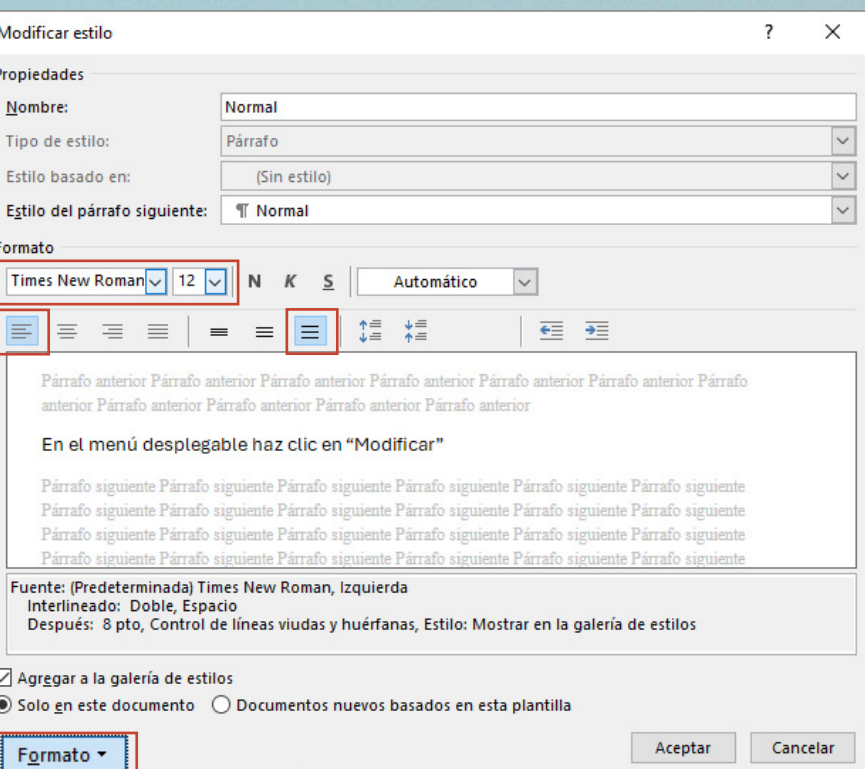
Modificar estilo

?

Propiedades

Nombre: Normal

Tipo de estilo: Párrafo

Estilo basado en: (Sin estilo)

Estilo del párrafo siguiente: ¶ Normal

Formato

Times New Roman 12 N K S Automático

Párrafo anterior Párrafo anterior Párrafo anterior Párrafo anterior Párrafo anterior Párrafo anterior Párrafo anterior Párrafo anterior Párrafo anterior Párrafo anterior Párrafo anterior

En el menú desplegable haz clic en “Modificar”

Párrafo siguiente Párrafo siguiente Párrafo siguiente Párrafo siguiente Párrafo siguiente Párrafo siguiente Párrafo siguiente Párrafo siguiente Párrafo siguiente Párrafo siguiente Párrafo siguiente Párrafo siguiente Párrafo siguiente Párrafo siguiente Párrafo siguiente Párrafo siguiente Párrafo siguiente Párrafo siguiente Párrafo siguiente Párrafo siguiente Párrafo siguiente Párrafo siguiente Párrafo siguiente Párrafo siguiente

Fuente: (Predeterminada) Times New Roman, Izquierda
Interlineado: Doble, Espacio
Después: 8 pto, Control de líneas viudas y huérfanas, Estilo: Mostrar en la galería de estilos

Agregar a la galería de estilos

Solo en este documento Documentos nuevos basados en esta plantilla

Formato ▾

Aceptar Cancelar